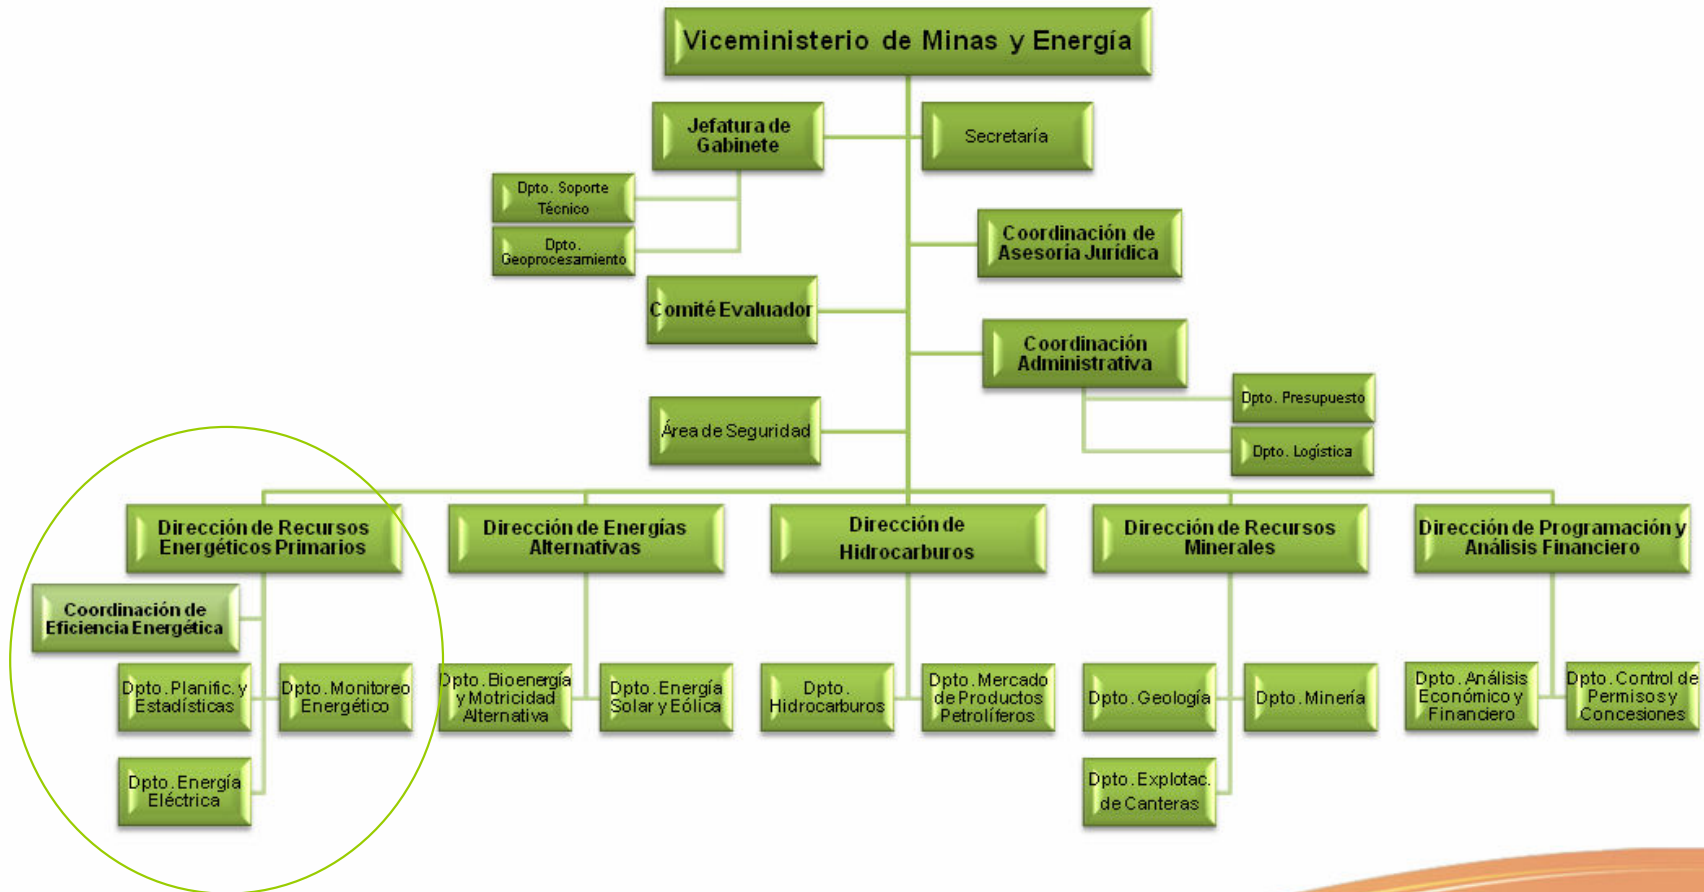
Viceministerio de Minas y Energía

Jefatura de Gabinete

Secretaría

Dpto. Soporte Técnico

Dpto. Geoprocesamiento

Coordinación de Asesoría Jurídica

Comité Evaluador

Coordinación Administrativa

Dpto. Presupuesto

Dpto. Logística

Área de Seguridad

Dirección de Recursos Energéticos Primarios

Dirección de Energías Alternativas

Dirección de Hidrocarburos

Dirección de Recursos Minerales

Dirección de Programación y Análisis Financiero

Coordinación de Eficiencia Energética

Dpto. Planific. y Estadísticas

Dpto. Monitoreo Energético

Dpto. Energía Eléctrica

Dpto. Bioenergía y Motricidad Alternativa

Dpto. Energía Solar y Eólica

Dpto. Hidrocarburos

Dpto. Mercado de Productos Petrolíferos

Dpto. Geología

Dpto. Minería

Dpto. Explotac. de Canteras

Dpto. Análisis Económico y Financiero

Dpto. Control de Permisos y Concesiones